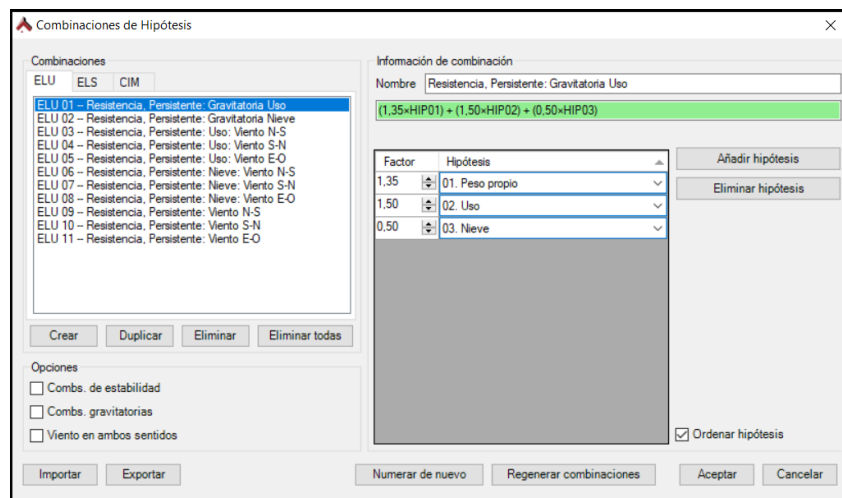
Combinaciones de Hipótesis

Combinaciones

ELU | ELS | CIM

ELU 01 -- Resistencia, Persistente: Gravitatoria Uso
ELU 02 -- Resistencia, Persistente: Gravitatoria Nieve
ELU 03 -- Resistencia, Persistente: Uso: Viento N-S
ELU 04 -- Resistencia, Persistente: Uso: Viento S-N
ELU 05 -- Resistencia, Persistente: Uso: Viento E-O
ELU 06 -- Resistencia, Persistente: Nieve: Viento N-S
ELU 07 -- Resistencia, Persistente: Nieve: Viento S-N
ELU 08 -- Resistencia, Persistente: Nieve: Viento E-O
ELU 09 -- Resistencia, Persistente: Viento N-S
ELU 10 -- Resistencia, Persistente: Viento S-N
ELU 11 -- Resistencia, Persistente: Viento E-O

Crear | Duplicar | Eliminar | Eliminar todas

Opciones

Combs. de estabilidad

Combs. gravitatorias

Viento en ambos sentidos

Información de combinación

Nombre Resistencia, Persistente: Gravitatoria Uso

(1,35×HIP01) + (1,50×HIP02) + (0,50×HIP03)

| Factor | Hipótesis |
|---|---|
| 1,35 | 01. Peso propio |
| 1,50 | 02. Uso |
| 0,50 | 03. Nieve |

Añadir hipótesis

Eliminar hipótesis

Ordenar hipótesis

Importar | Exportar | Numerar de nuevo | Regenerar combinaciones | Aceptar | Cancelar